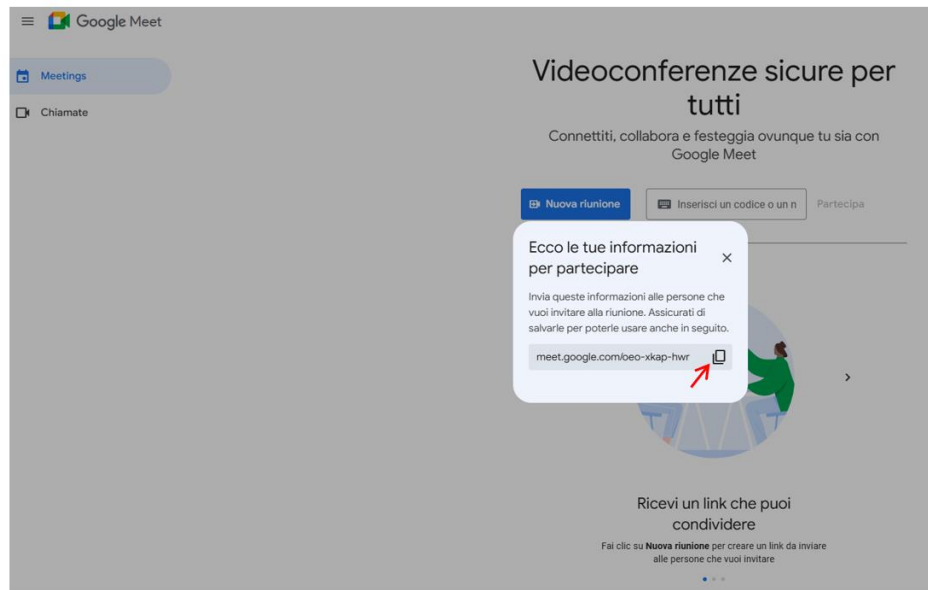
Google Meet

Meetings

Chiamate

Videoconferenze sicure per tutti

Connettiti, collabora e festeggia ovunque tu sia con Google Meet

Nuova riunione

Inserisci un codice o un n

Partecipa

Ecco le tue informazioni per partecipare

×

Invia queste informazioni alle persone che vuoi invitare alla riunione. Assicurati di salvarle per poterle usare anche in seguito.

meet.google.com/oeo-xkap-hwr

›

Ricevi un link che puoi condividere

Fai clic su **Nuova riunione** per creare un link da inviare alle persone che vuoi invitare